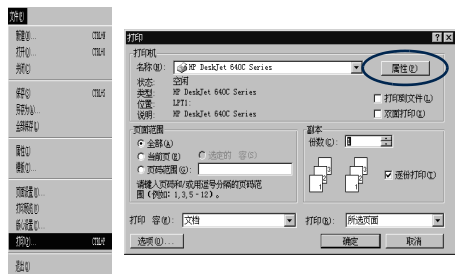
文件(F)
新建(N)... Ctrl+N
打开(O)... Ctrl+O
关闭(C)
保存(S) Ctrl+S
另存为(A)...
全部保存(L)
属性(I)
模板(T)...
页面设置(U)...
打印预览(V)
版式设置(E)...
打印(P)... Ctrl+P
退出(X)

打印 ? X
打印机
名称(N): HP DeskJet 640C Series 属性(P)
状态: 空闲
类型: HP DeskJet 640C Series
位置: LPT1:
说明: HP DeskJet 640C Series
打印到文件(L)
双面打印(X)
页面范围
全部(A)
当前页(E) 选定的 容(S)
页码范围(G):
请键入页码和/或用逗号分隔的页码范围(例如: 1,3,5-12)。
副本
份数(C): 1
逐份打印(T)
打印 容(W): 文档
打印(R): 所选页面
选项(O)...
确定 取消